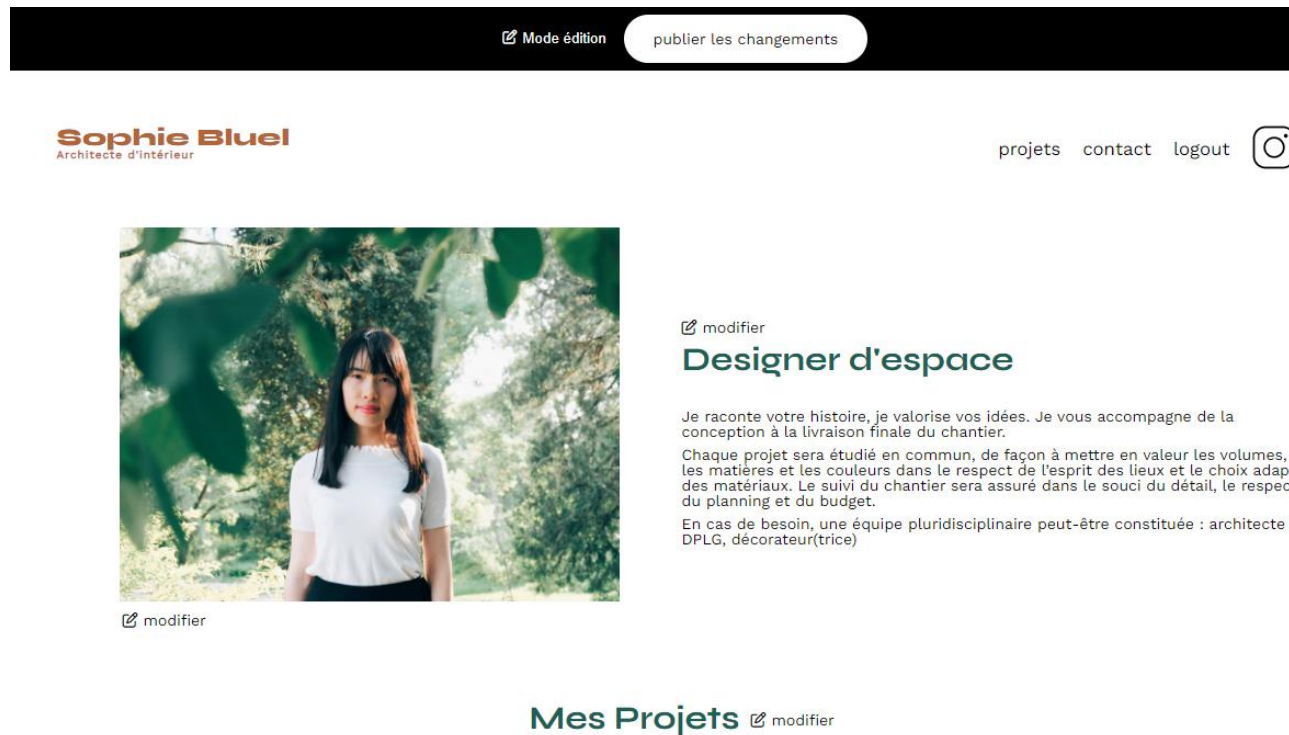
Mode édition publier les changements

Sophie Bluel
Architecte d'intérieur

projets contact logout

modifier

Designer d'espace

Je raconte votre histoire, je valorise vos idées. Je vous accompagne de la conception à la livraison finale du chantier.

Chaque projet sera étudié en commun, de façon à mettre en valeur les volumes, les matières et les couleurs dans le respect de l'esprit des lieux et le choix adap des matériaux. Le suivi du chantier sera assuré dans le souci du détail, le respec du planning et du budget.

En cas de besoin, une équipe pluridisciplinaire peut-être constituée : architecte DPLG, décorateur(trice)

modifier

Mes Projets modifier